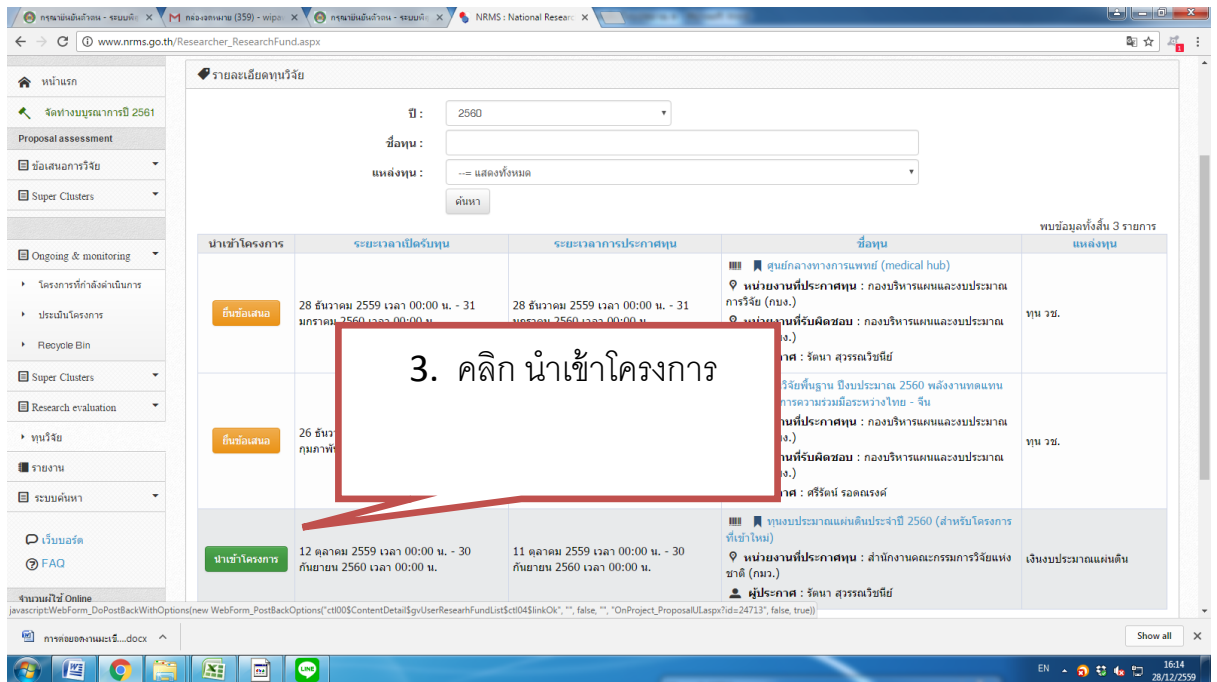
กรุณายืนยันตัวตน - ระบบพิจ ×
กล่องจดหมาย (359) - wipa ×
กรุณายืนยันตัวตน - ระบบพิจ ×
NRMS : National Researc ×

www.nrms.go.th/Researcher_ResearchFund.aspx

หน้าแรก
จัดทำงบบูรณาการปี 2561
Proposal assessment
ข้อเสนอการวิจัย
Super Clusters
Ongoing & monitoring
โครงการที่กำลังดำเนินการ
ประเมินโครงการ
Recycle Bin
Super Clusters
Research evaluation
ทุนวิจัย
รายงาน
ระบบค้นหา
เว็บบอร์ด
FAQ
จำนวนผู้ใช้ Online

รายละเอียดทุนวิจัย

ปี : 2560
ชื่อทุน :
แหล่งทุน : --= แสดงทั้งหมด
ค้นหา

พบข้อมูลทั้งสิ้น 3 รายการ

| นำเข้าโครงการ | ระยะเวลาเปิดรับทุน | ระยะเวลาการประกาศทุน | ชื่อทุน | แหล่งทุน |
|---|---|---|---|---|
| ยื่นข้อเสนอ | 28 ธันวาคม 2559 เวลา 00:00 น. - 31 มกราคม 2560 เวลา 00:00 น. | 28 ธันวาคม 2559 เวลา 00:00 น. - 31 มกราคม 2560 เวลา 00:00 น. | ศูนย์กลางทางการแพทย์ (medical hub) หน่วยงานที่ประกาศทุน : กองบริหารแผนและงบประมาณการวิจัย (กบง.) หน่วยงานที่รับผิดชอบ : กองบริหารแผนและงบประมาณ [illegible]ง.) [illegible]กาศ : รัตนา สุวรรณวิชนีย์ | ทุน วช. |
| ยื่นข้อเสนอ | 26 ธันวา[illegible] กุมภาพัน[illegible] | | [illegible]วิจัยพื้นฐาน ปีงบประมาณ 2560 พลังงานทดแทน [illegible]การความร่วมมือระหว่างไทย - จีน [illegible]งานที่ประกาศทุน : กองบริหารแผนและงบประมาณ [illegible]ง.) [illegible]งานที่รับผิดชอบ : กองบริหารแผนและงบประมาณ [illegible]ง.) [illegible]กาศ : ศรีรัตน์ รอดณรงค์ | ทุน วช. |
| นำเข้าโครงการ | 12 ตุลาคม 2559 เวลา 00:00 น. - 30 กันยายน 2560 เวลา 00:00 น. | 11 ตุลาคม 2559 เวลา 00:00 น. - 30 กันยายน 2560 เวลา 00:00 น. | ทุนงบประมาณแผ่นดินประจำปี 2560 (สำหรับโครงการที่เข้าใหม่) หน่วยงานที่ประกาศทุน : สำนักงานคณะกรรมการวิจัยแห่งชาติ (กมว.) ผู้ประกาศ : รัตนา สุวรรณวิชนีย์ | เงินงบประมาณแผ่นดิน |

3. คลิก นำเข้าโครงการ

javascript:WebForm_DoPostBackWithOptions(new WebForm_PostBackOptions("ctl00$ContentDetail$gvUserResearhFundList$ctl04$linkOk", "", false, "", "OnProject_ProposalUI.aspx?id=24713", false, true))

การต่อยอดงานและเว็...docx
Show all
EN 16:14 28/12/2559